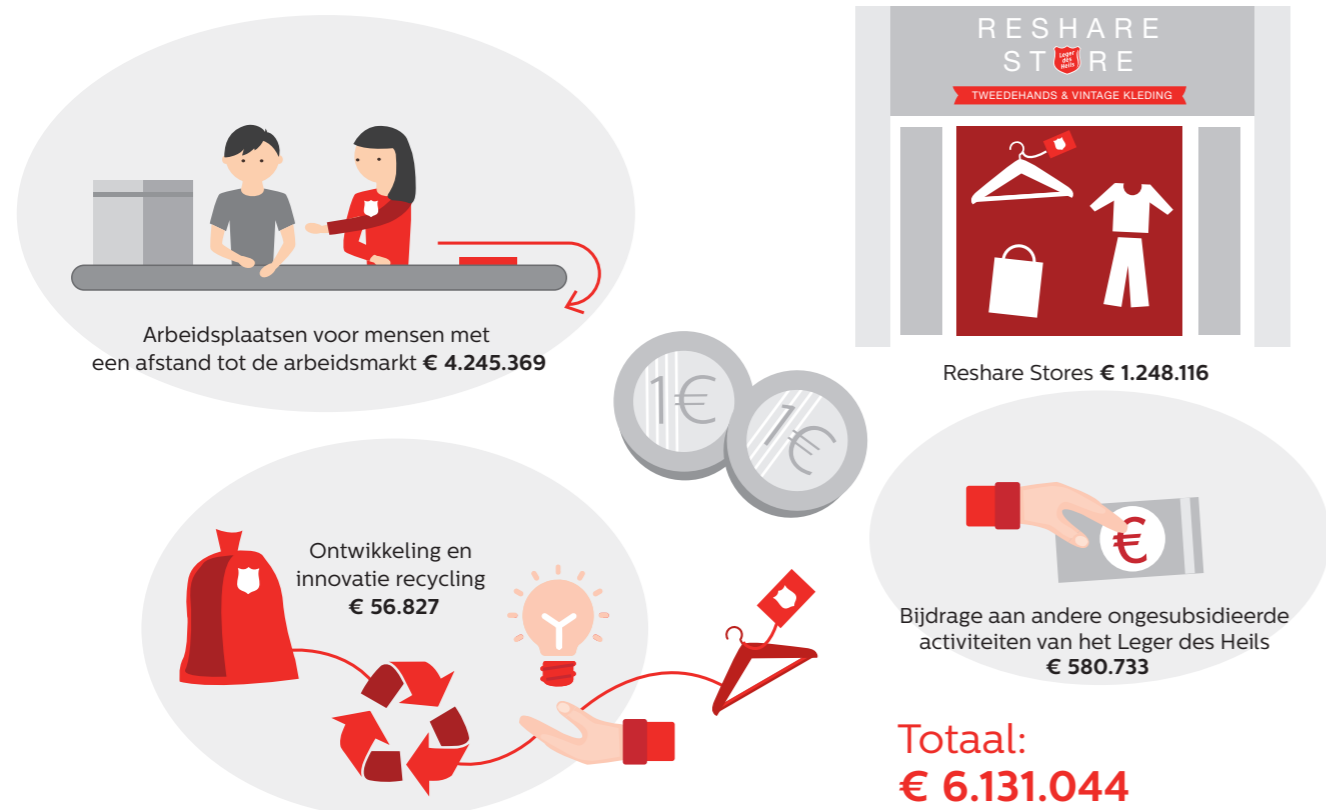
RESHARE
STORE
Leger des Heils
TWEEDEHANDS & VINTAGE KLEDING

Arbeidsplaatsen voor mensen met een afstand tot de arbeidsmarkt **€ 4.245.369**

Reshare Stores **€ 1.248.116**

1€
1€

€

Ontwikkeling en innovatie recycling **€ 56.827**

Bijdrage aan andere ongesubsidieerde activiteiten van het Leger des Heils **€ 580.733**

Totaal:
€ 6.131.044